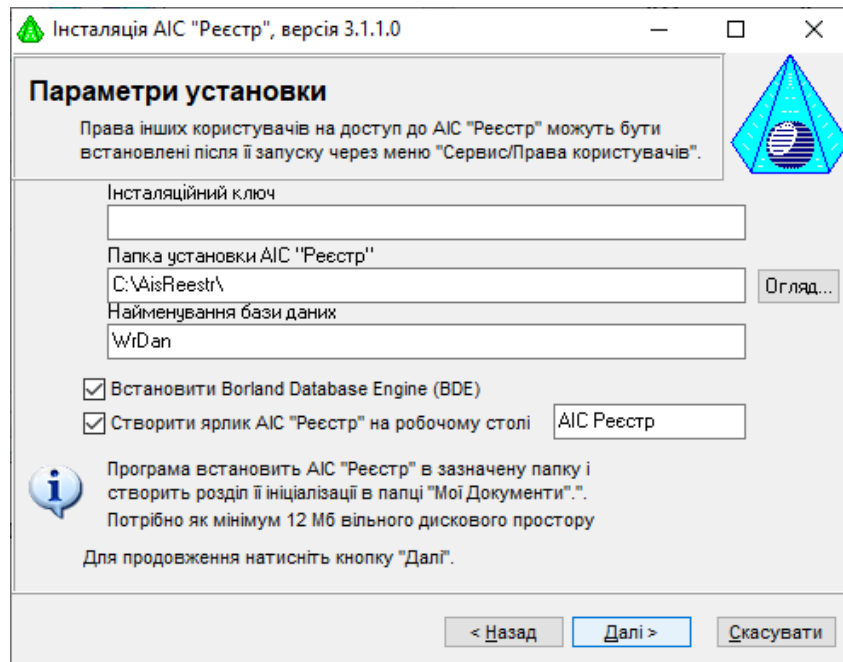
Інсталяція АІС "Реєстр", версія 3.1.1.0

Параметри установки

Права інших користувачів на доступ до АІС "Реєстр" можуть бути встановлені після її запуску через меню "Сервис/Права користувачів".

Інсталяційний ключ

Папка установки АІС "Реєстр"

C:\AisReestr\

Огляд...

Найменування бази даних

WrDan

Встановити Borland Database Engine (BDE)

Створити ярлик АІС "Реєстр" на робочому столі

АІС Реєстр

Програма встановить АІС "Реєстр" в зазначену папку і створить розділ її ініціалізації в папці "Мої Документи".".

Потрібно як мінімум 12 Мб вільного дискового простору

Для продовження натисніть кнопку "Далі".

< Назад

Далі >

Скасувати